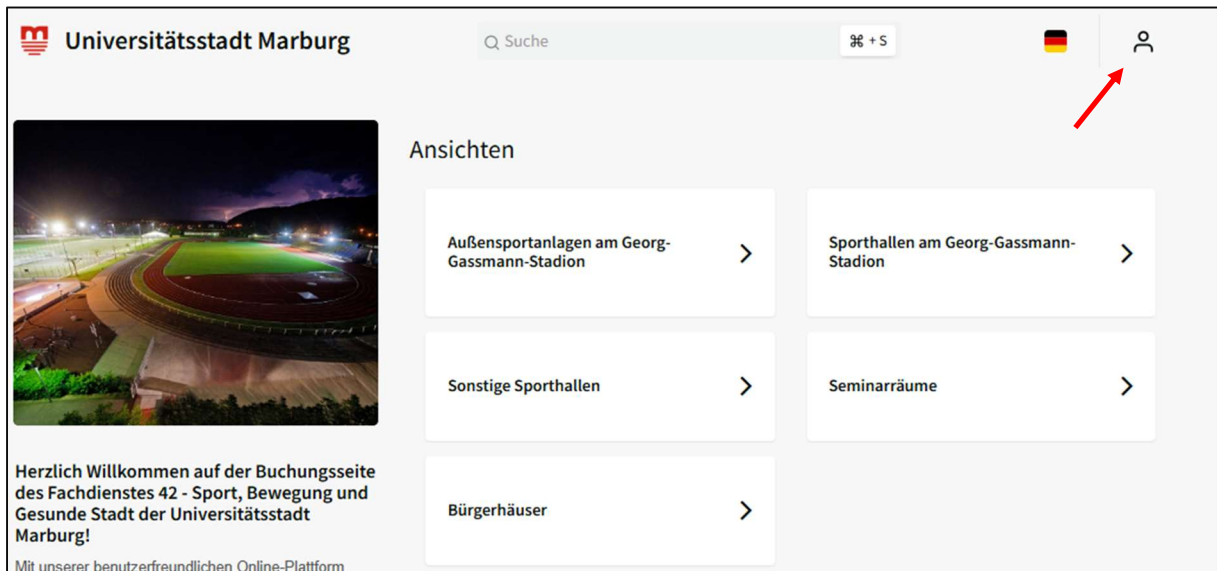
Universitätsstadt Marburg

Suche ⌘ + S

Ansichten

Außensportanlagen am Georg-Gassmann-Stadion

Sporthallen am Georg-Gassmann-Stadion

Sonstige Sporthallen

Seminarräume

Bürgerhäuser

Herzlich Willkommen auf der Buchungsseite des Fachdienstes 42 - Sport, Bewegung und Gesunde Stadt der Universitätsstadt Marburg!

Mit unserer benutzerfreundlichen Online-Plattform